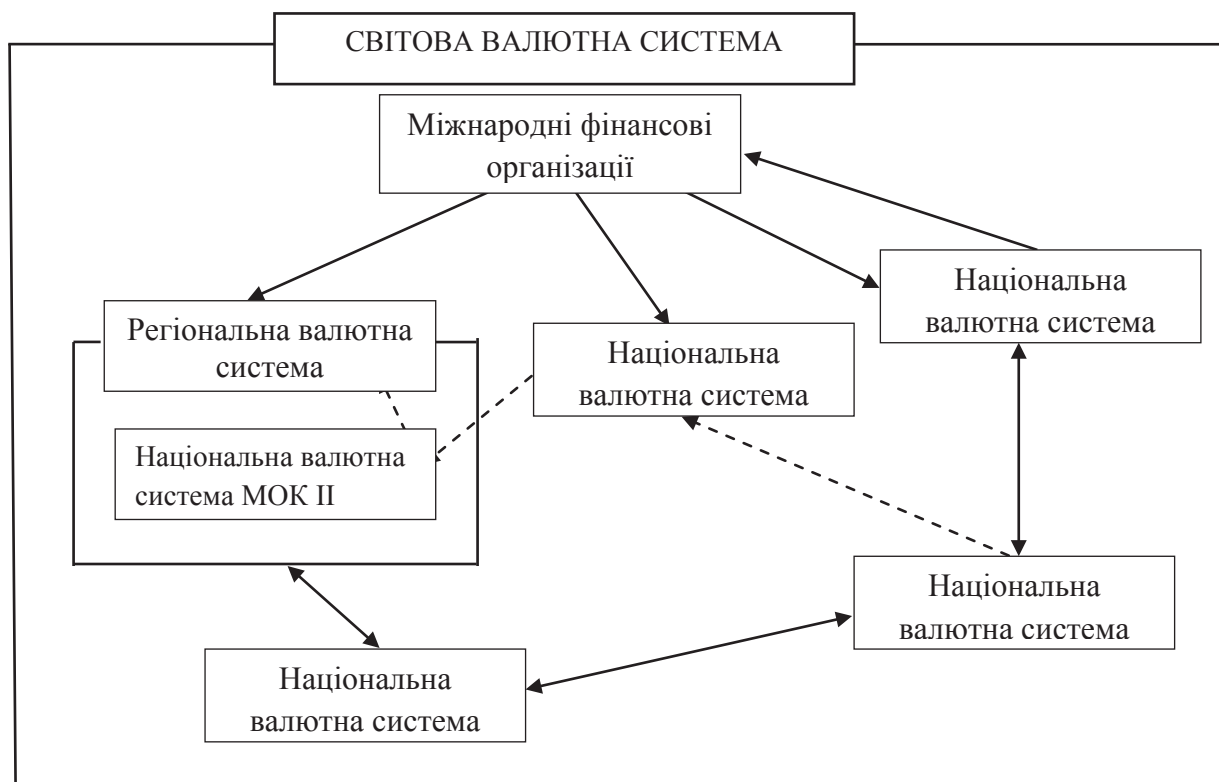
СВІТОВА ВАЛЮТНА СИСТЕМА

Міжнародні фінансові організації

Регіональна валютна система

Національна валютна система МОК ІІ

Національна валютна система

Національна валютна система

Національна валютна система

Національна валютна система